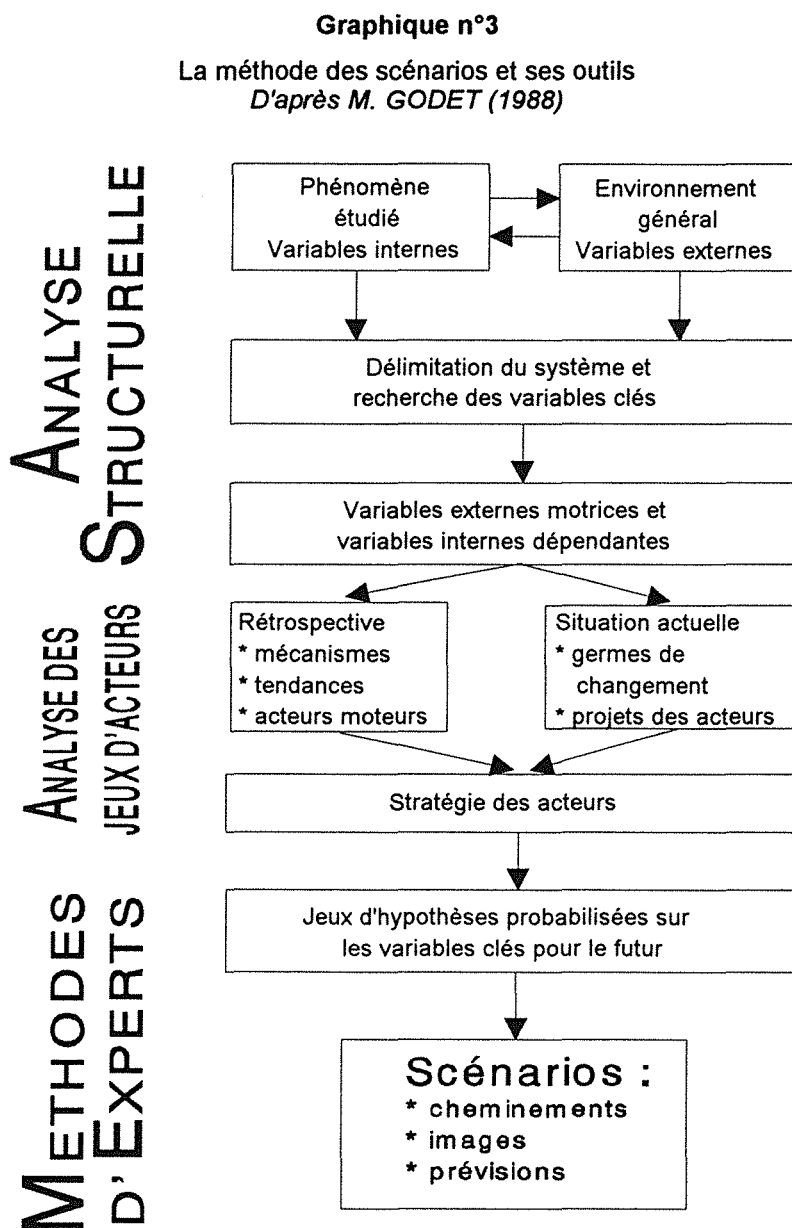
**Graphique n°3**

La méthode des scénarios et ses outils
*D'après M. GODET (1988)*

ANALYSE STRUCTURELLE

Phénomène étudié
Variables internes

Environnement général
Variables externes

Délimitation du système et recherche des variables clés

Variables externes motrices et variables internes dépendantes

ANALYSE DES JEUX D'ACTEURS

Rétrospective
* mécanismes
* tendances
* acteurs moteurs

Situation actuelle
* germes de changement
* projets des acteurs

Stratégie des acteurs

METHODES D'EXPERTS

Jeux d'hypothèses probabilisées sur les variables clés pour le futur

Scénarios :
* cheminements
* images
* prévisions